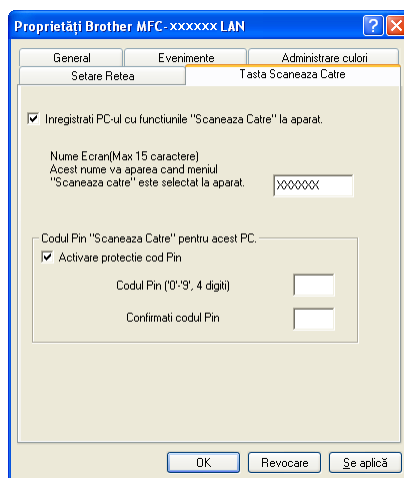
Proprietăţi Brother MFC-xxxxxx LAN

General
Evenimente
Administrare culori
Setare Retea
Tasta Scaneaza Catre

Inregistrati PC-ul cu functiunile "Scaneaza Catre" la aparat.

Nume Ecran(Max 15 caractere)
Acest nume va aparea cand meniul "Scaneaza catre" este selectat la aparat.

XXXXXX

Codul Pin "Scaneaza Catre" pentru acest PC.
Activare protectie cod Pin
Codul Pin ('0'-'9', 4 digiti)
Confirmati codul Pin

OK
Revocare
Se aplică